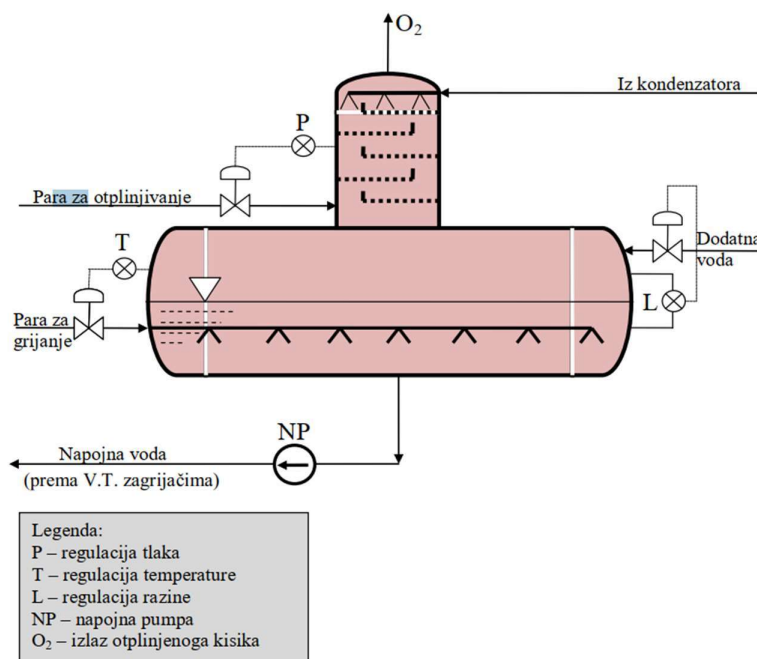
$O_2$

Iz kondenzatora

P

Para za otplinjivanje

T

Dodatna voda

L

Para za grijanje

NP

Napojna voda
(prema V.T. zagrijačima)

Legenda:
P – regulacija tlaka
T – regulacija temperature
L – regulacija razine
NP – napojna pumpa
$O_2$ – izlaz otplinjenoga kisika